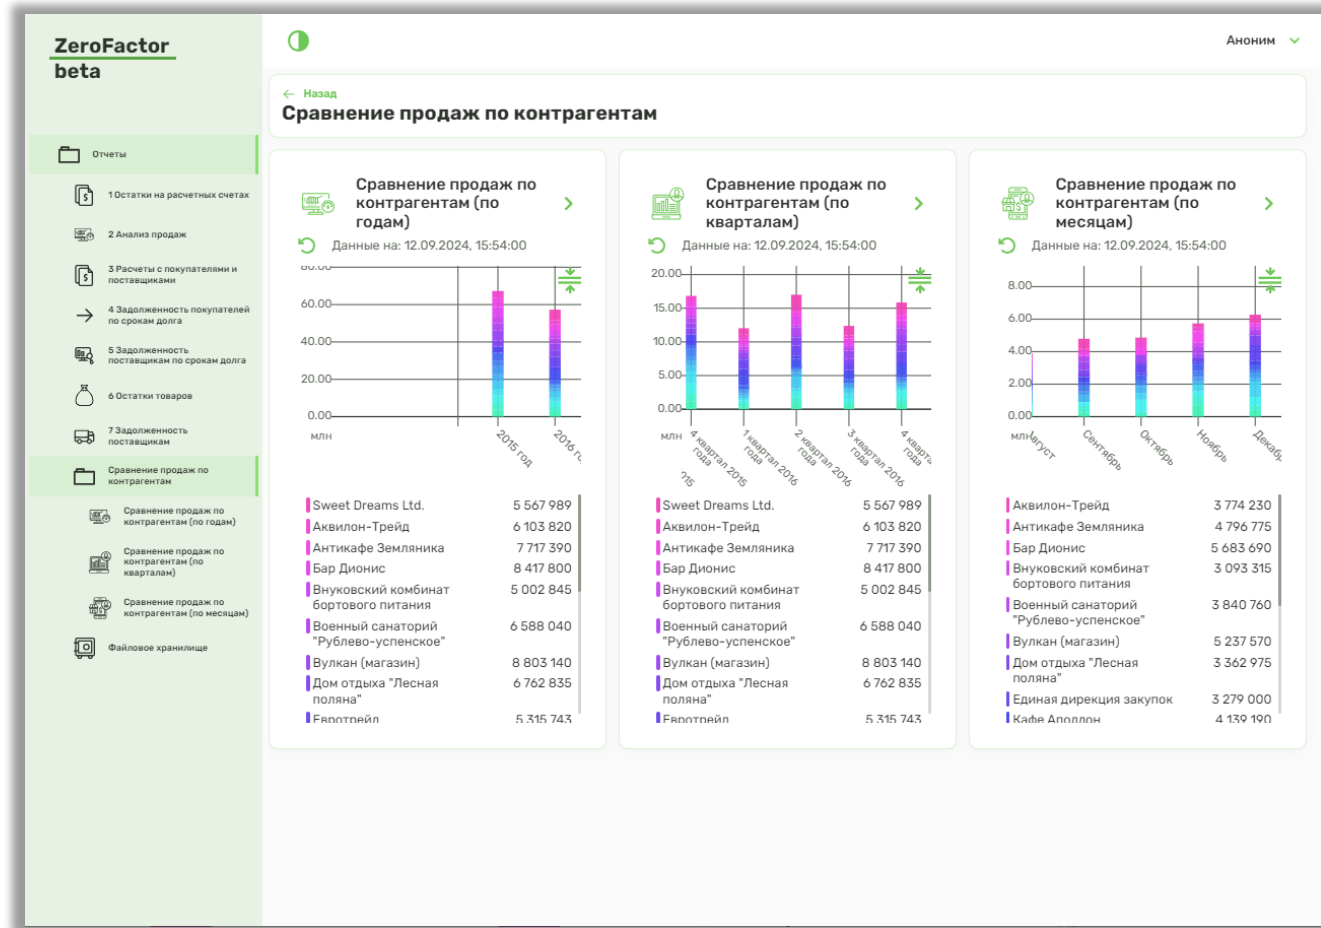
ZeroFactor
beta

Отчеты
1 Остатки на расчетных счетах
2 Анализ продаж
3 Расчеты с покупателями и поставщиками
4 Задолженность покупателей по срокам долга
5 Задолженность поставщикам по срокам долга
6 Остатки товаров
7 Задолженность поставщикам
Сравнение продаж по контрагентам
Сравнение продаж по контрагентам (по годам)
Сравнение продаж по контрагентам (по кварталам)
Сравнение продаж по контрагентам (по месяцам)
Файловое хранилище

Аноним

← Назад
Сравнение продаж по контрагентам

Сравнение продаж по контрагентам (по годам)
Данные на: 12.09.2024, 15:54:00

80.00
60.00
40.00
20.00
0.00
млн
2015 год
2016 г

| | |
|---|---|
| Sweet Dreams Ltd. | 5 567 989 |
| Аквилон-Трейд | 6 103 820 |
| Антикафе Земляника | 7 717 390 |
| Бар Дионис | 8 417 800 |
| Внуковский комбинат бортового питания | 5 002 845 |
| Военный санаторий "Рублево-успенское" | 6 588 040 |
| Вулкан (магазин) | 8 803 140 |
| Дом отдыха "Лесная поляна" | 6 762 835 |
| Евротрейд | 5 315 743 |

Сравнение продаж по контрагентам (по кварталам)
Данные на: 12.09.2024, 15:54:00

20.00
15.00
10.00
5.00
0.00
млн
4 квартал года 2015
1 квартал года 2016
2 квартал года 2016
3 квартал года 2016
4 кварт года

| | |
|---|---|
| Sweet Dreams Ltd. | 5 567 989 |
| Аквилон-Трейд | 6 103 820 |
| Антикафе Земляника | 7 717 390 |
| Бар Дионис | 8 417 800 |
| Внуковский комбинат бортового питания | 5 002 845 |
| Военный санаторий "Рублево-успенское" | 6 588 040 |
| Вулкан (магазин) | 8 803 140 |
| Дом отдыха "Лесная поляна" | 6 762 835 |
| Евротрейд | 5 315 743 |

Сравнение продаж по контрагентам (по месяцам)
Данные на: 12.09.2024, 15:54:00

8.00
6.00
4.00
2.00
0.00
млн
Август
Сентябрь
Октябрь
Ноябрь
Декабр

| | |
|---|---|
| Аквилон-Трейд | 3 774 230 |
| Антикафе Земляника | 4 796 775 |
| Бар Дионис | 5 683 690 |
| Внуковский комбинат бортового питания | 3 093 315 |
| Военный санаторий "Рублево-успенское" | 3 840 760 |
| Вулкан (магазин) | 5 237 570 |
| Дом отдыха "Лесная поляна" | 3 362 975 |
| Единая дирекция закупок | 3 279 000 |
| Кафе Аполлон | 4 139 190 |